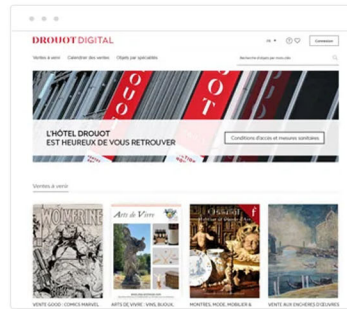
DROUOT DIGITAL

FR

Connexion

Ventes à venir Calendrier des ventes Objets par spécialité

Rechercher des objets par mots-clés

L'HÔTEL DROUOT
EST HEUREUX DE VOUS RETROUVER

Conditions d'accès et mesures sanitaires

Ventes à venir

WOLVERINE

Arts de Vivre

VENTE GOOD : COMICS MARVEL

ARTS DE VIVRE : VINS, BIJOUX

MONTRES, MODE, MOBILIER &

VENTE AUX ENCHÈRES D'ŒUVRES